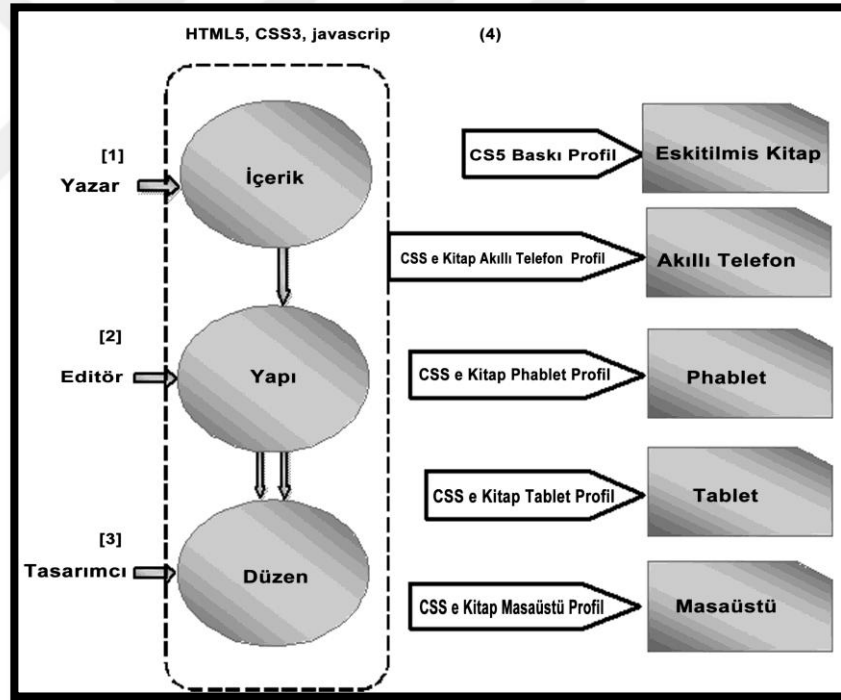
HTML5, CSS3, javascrip (4)

[1]
Yazar

İçerik

[2]
Editör

Yapı

[3]
Tasarımcı

Düzen

CS5 Baskı Profil

Eskitilmis Kitap

CSS e Kitap Akıllı Telefon Profil

Akıllı Telefon

CSS e Kitap Phablet Profil

Phablet

CSS e Kitap Tablet Profil

Tablet

CSS e Kitap Masaüstü Profil

Masaüstü